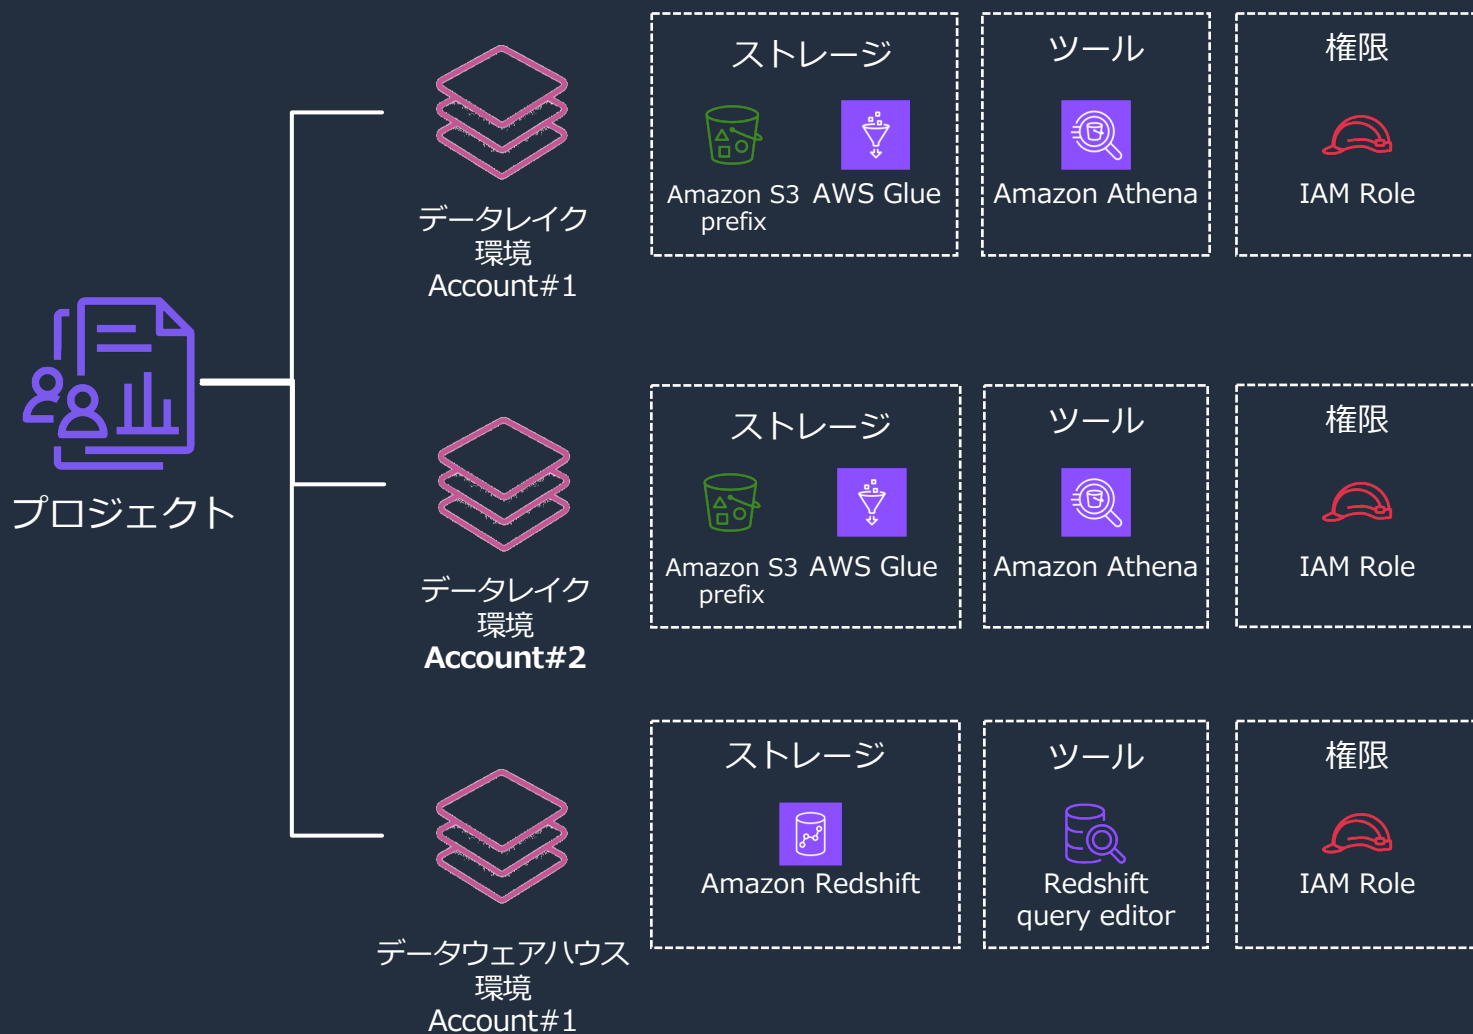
プロジェクト

データレイク
環境
Account#1

ストレージ
Amazon S3 prefix
AWS Glue

ツール
Amazon Athena

権限
IAM Role

データレイク
環境
Account#2

ストレージ
Amazon S3 prefix
AWS Glue

ツール
Amazon Athena

権限
IAM Role

データウェアハウス
環境
Account#1

ストレージ
Amazon Redshift

ツール
Redshift query editor

権限
IAM Role